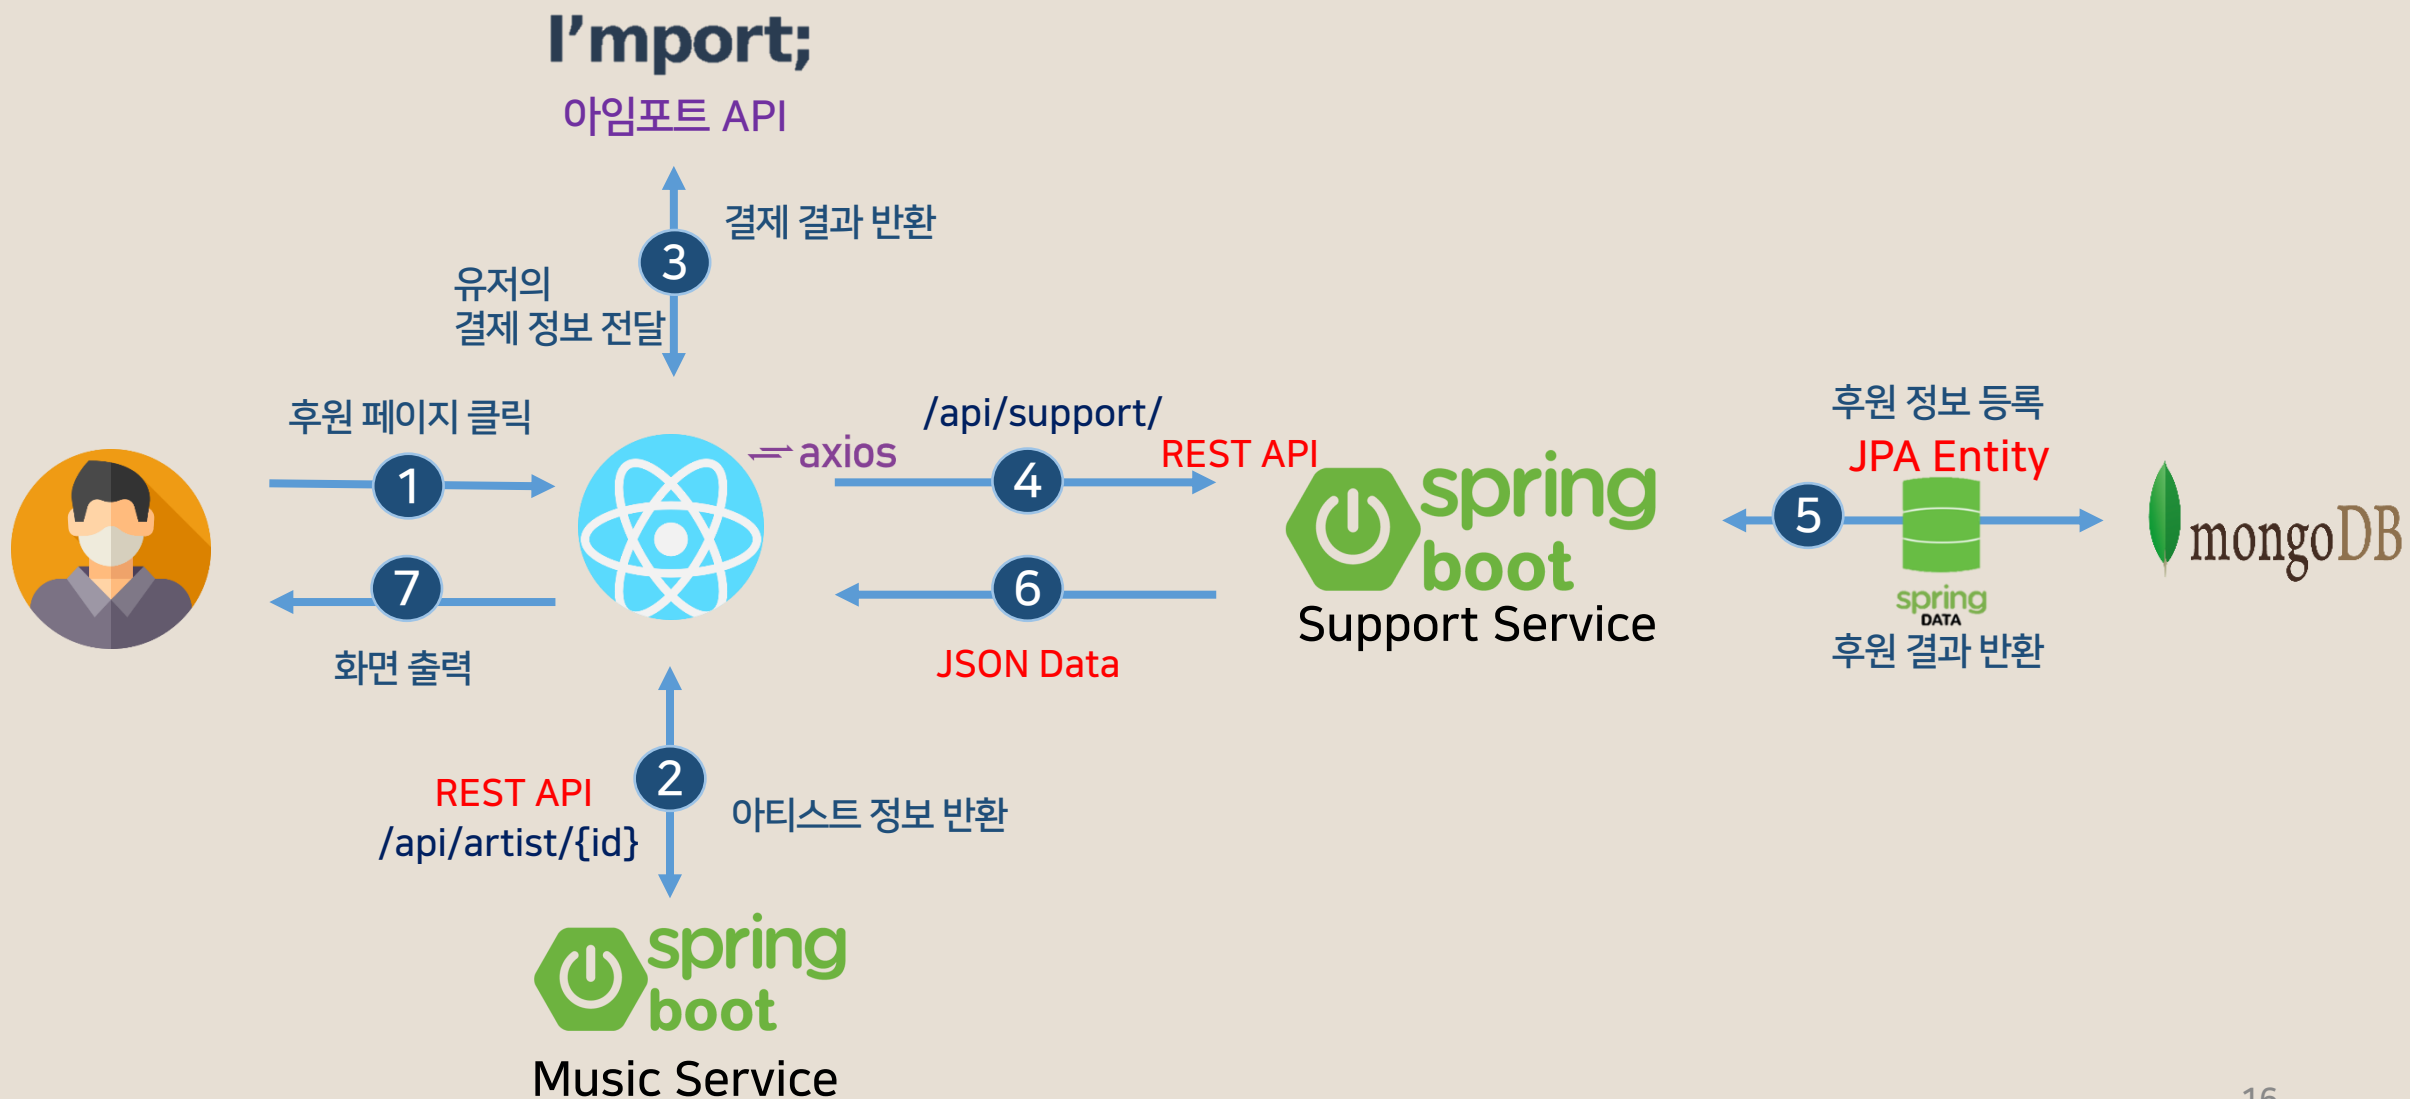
I'mport;
아임포트 API

결제 결과 반환
3
유저의
결제 정보 전달

후원 페이지 클릭
1
7
화면 출력

axios
/api/support/
4
REST API
6
JSON Data

spring
boot
Support Service

후원 정보 등록
JPA Entity
5
spring DATA
후원 결과 반환

mongoDB

REST API
/api/artist/{id}
2
아티스트 정보 반환

spring
boot
Music Service

16